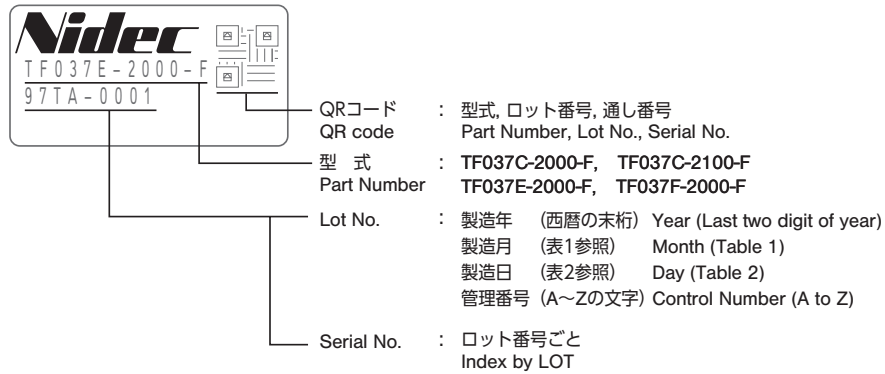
Nidec
TF037E-2000-F
97TA-0001

QRコード
QR code
: 型式, ロット番号, 通し番号
Part Number, Lot No., Serial No.

型 式
Part Number
: TF037C-2000-F, TF037C-2100-F
TF037E-2000-F, TF037F-2000-F

Lot No.
: 製造年 (西暦の末桁) Year (Last two digit of year)
製造月 (表1参照) Month (Table 1)
製造日 (表2参照) Day (Table 2)
管理番号 (A～Zの文字) Control Number (A to Z)

Serial No.
: ロット番号ごと
Index by LOT